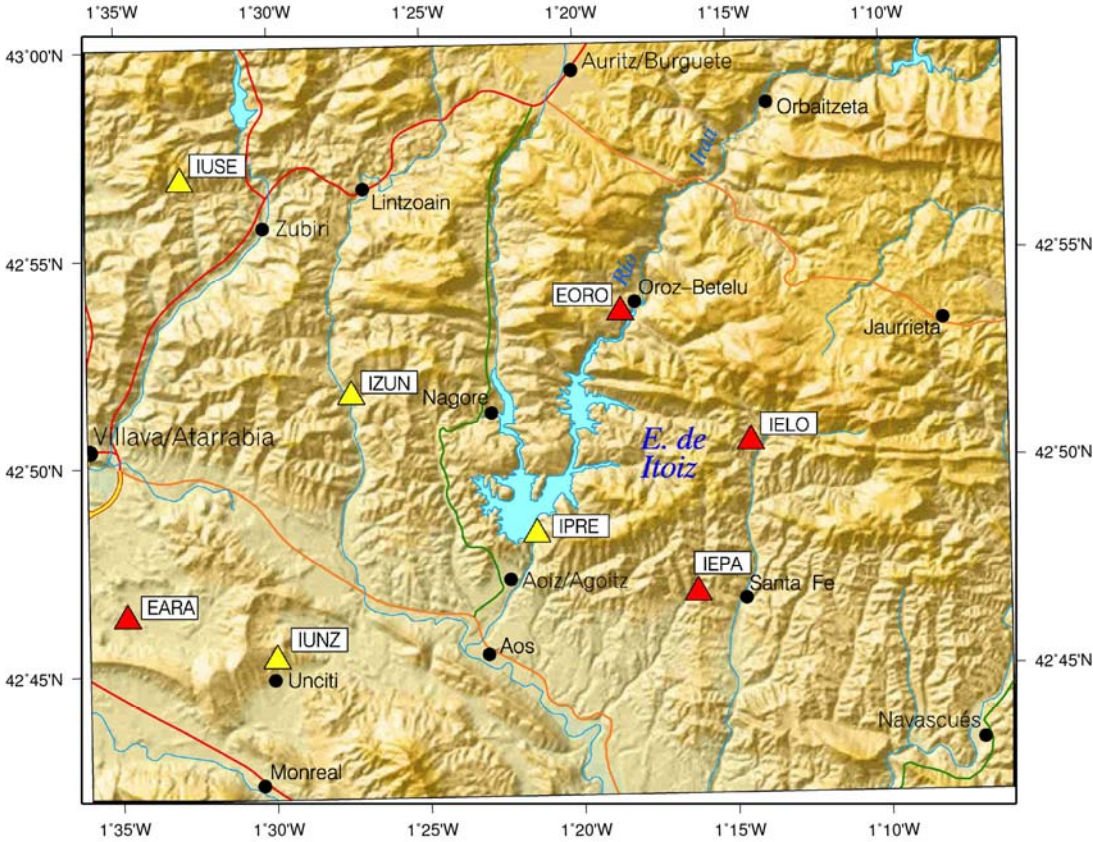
1°35'W 1°30'W 1°25'W 1°20'W 1°15'W 1°10'W

43°00'N

42°55'N

42°50'N

42°45'N

Auritz/Burguete
Orbaitzeta
Irati
IUSE
Lintzoain
Zubiri
Río
EORO
Oroz-Betelu
Jaurrieta
IZUN
Nagore
IELO
Villava/Atarrabia
E. de Itoiz
IPRE
IEPA
Aoiz/Agoitz
Santa Fe
EARA
IUNZ
Aos
Unciti
Navascués
Monreal

1°35'W 1°30'W 1°25'W 1°20'W 1°15'W 1°10'W

42°55'N

42°50'N

42°45'N